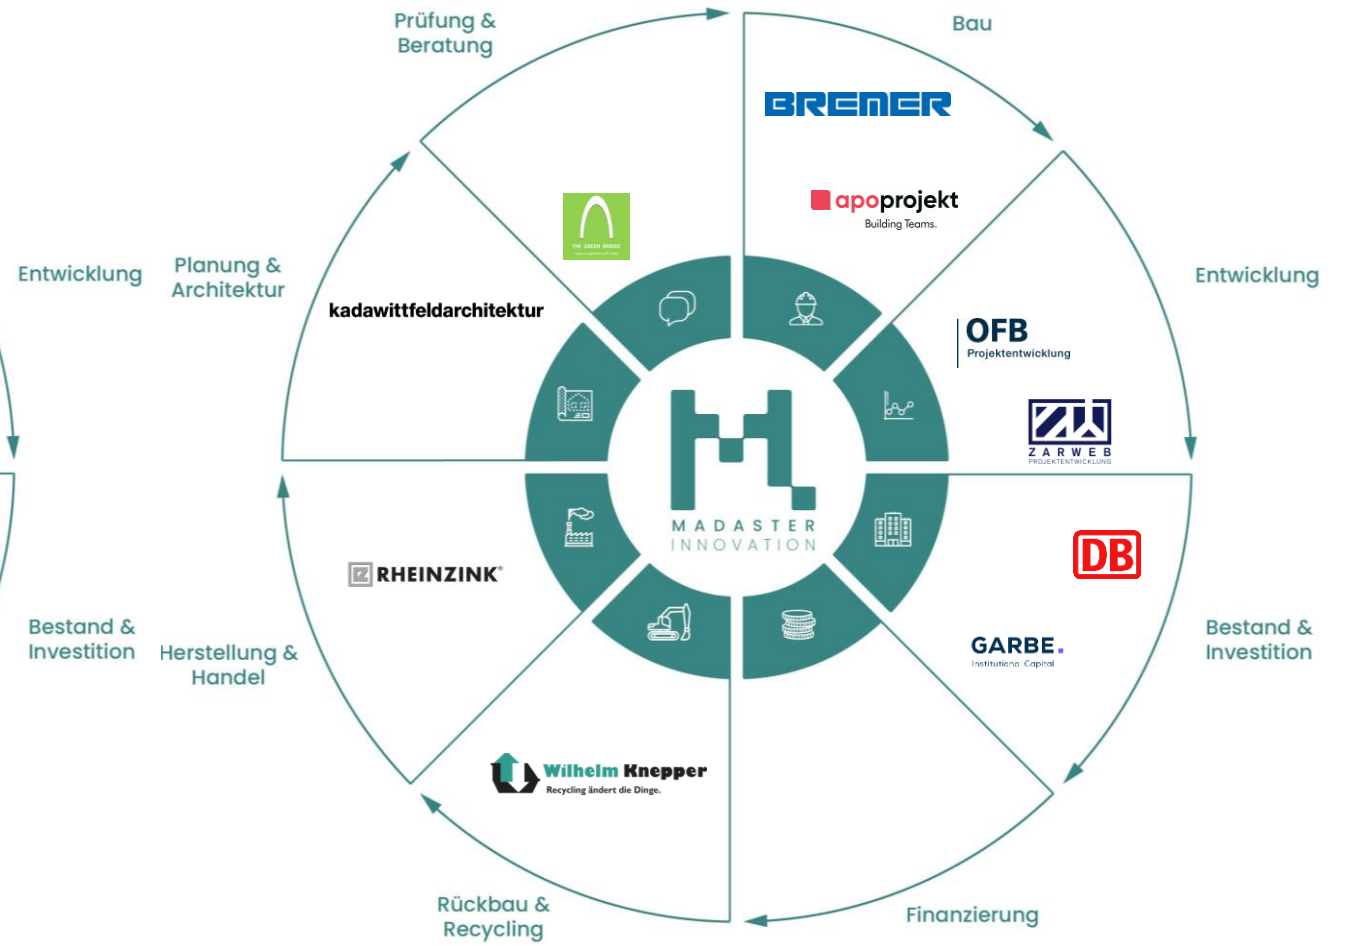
Prüfung & Beratung

Bau

BREMER

apoprojekt
Building Teams.

Entwicklung

Entwicklung

Planung & Architektur

THE GREEN BRIDGE

kadawittfeldarchitektur

OFB
Projektentwicklung

ZW
ZARWEB
PROJEKTENTWICKLUNG

MADASTER
INNOVATION

DB

RHEINZINK®

Bestand & Investition

Herstellung & Handel

GARBE.
Institutional Capital

Bestand & Investition

Wilhelm Knepper
Recycling ändert die Dinge.

Rückbau & Recycling

Finanzierung